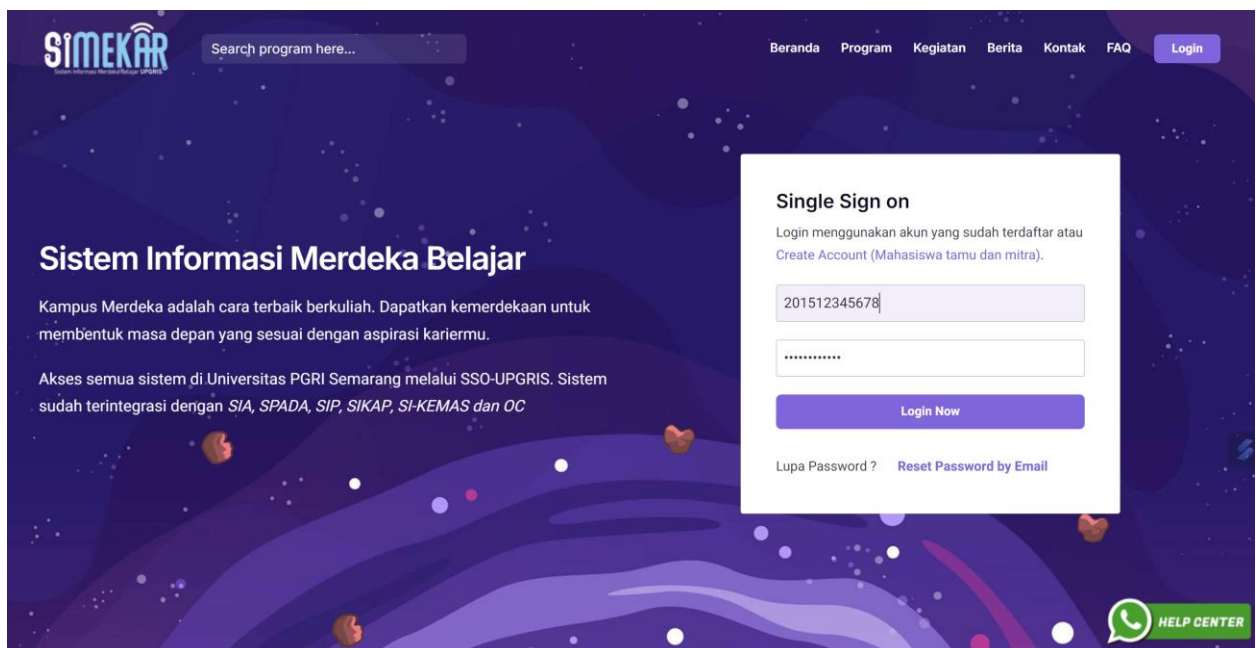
SIMEKAR
Sistem Informasi Merdeka Belajar UPGRIS

Search program here...

Beranda Program Kegiatan Berita Kontak FAQ Login

Sistem Informasi Merdeka Belajar

Kampus Merdeka adalah cara terbaik berkuliah. Dapatkan kemerdekaan untuk membentuk masa depan yang sesuai dengan aspirasi kariermu.

Akses semua sistem di Universitas PGRI Semarang melalui SSO-UPGRIS. Sistem sudah terintegrasi dengan *SIA, SPADA, SIP, SIKAP, SI-KEMAS dan OC*

Single Sign on

Login menggunakan akun yang sudah terdaftar atau Create Account (Mahasiswa tamu dan mitra).

201512345678

••••••••••••

Login Now

Lupa Password ? Reset Password by Email

HELP CENTER